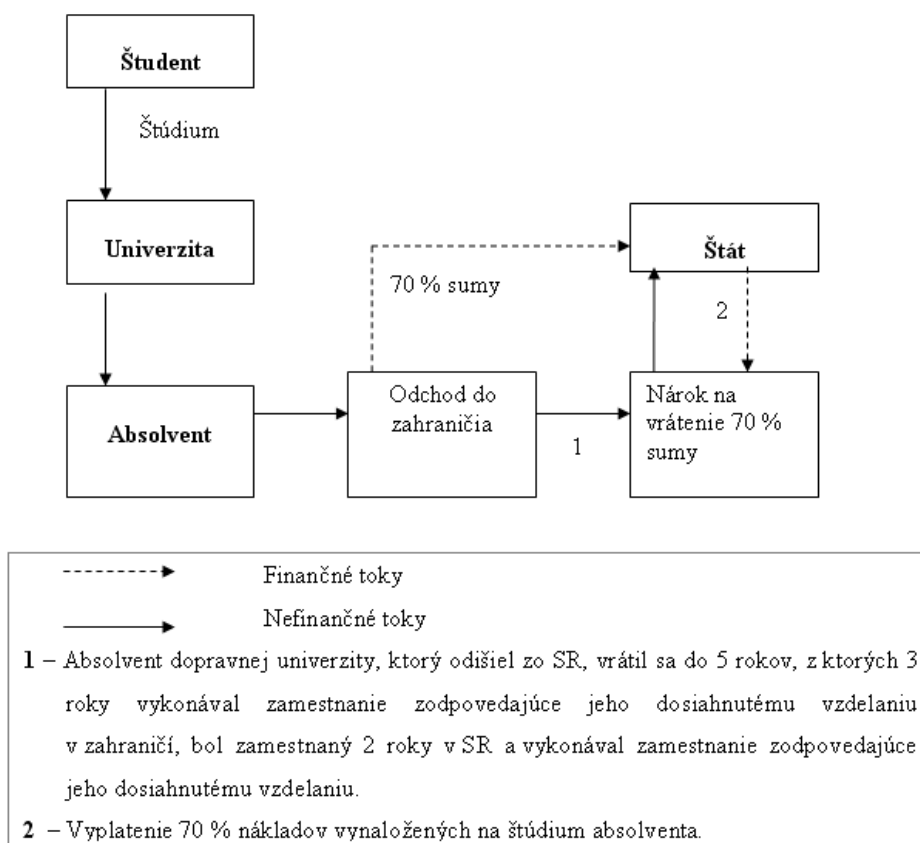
Študent

Štúdium

Univerzita

70 % sumy

Štát

2

Absolvent

Odchod do zahraničia

1

Nárok na vrátenie 70 % sumy

Finančné toky

Nefinančné toky

1 – Absolvent dopravnej univerzity, ktorý odišiel zo SR, vrátil sa do 5 rokov, z ktorých 3 roky vykonával zamestnanie zodpovedajúce jeho dosiahnutému vzdelaniu v zahraničí, bol zamestnaný 2 roky v SR a vykonával zamestnanie zodpovedajúce jeho dosiahnutému vzdelaniu.

2 – Vyplatenie 70 % nákladov vynaložených na štúdium absolventa.